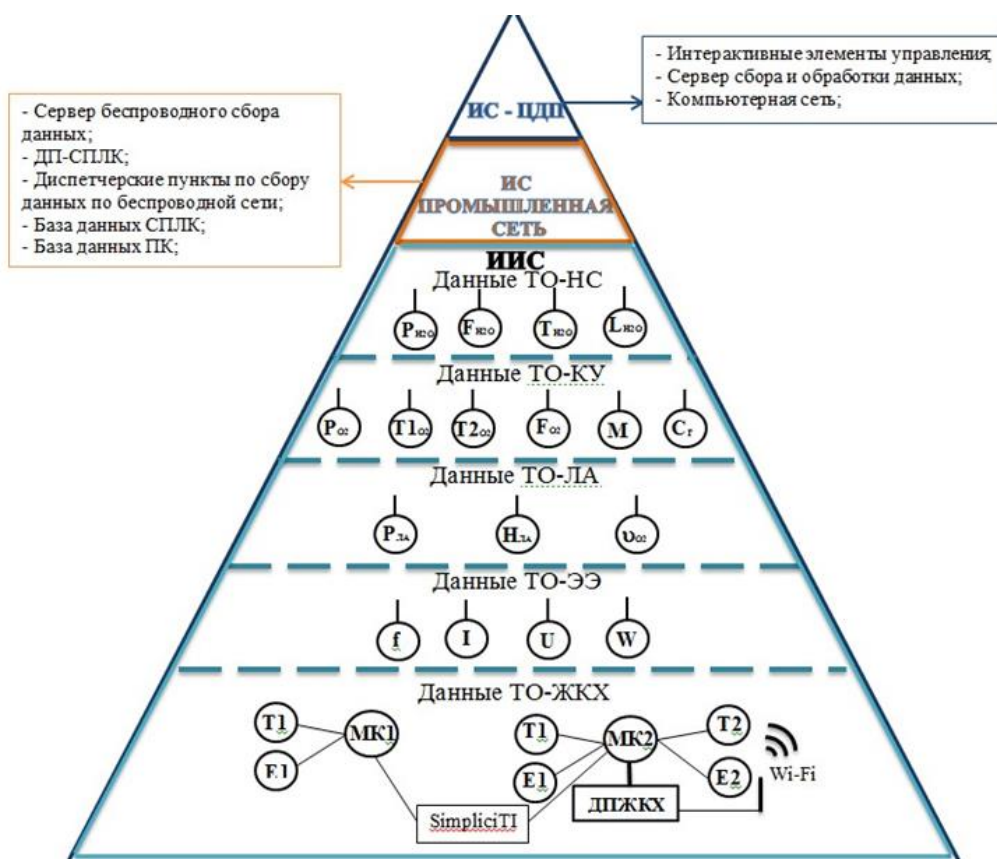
- Интерактивные элементы управления;
- Сервер сбора и обработки данных;
- Компьютерная сеть;

- Сервер беспроводного сбора данных;
- ДП-СПЛК;
- Диспетчерские пункты по сбору данных по беспроводной сети;
- База данных СПЛК;
- База данных ПК;

ИС - ЦДП

ИС ПРОМЫШЛЕННАЯ СЕТЬ

ИИС

Данные ТО-НС

$P_{H2O}$ $F_{H2O}$ $T_{H2O}$ $L_{H2O}$

Данные ТО-КУ

$P_{O2}$ $T1_{O2}$ $T2_{O2}$ $F_{O2}$ M $C_{r}$

Данные ТО-ЛА

$P_{ЛА}$ $H_{ЛА}$ $\upsilon_{O2}$

Данные ТО-ЭЭ

f I U W

Данные ТО-ЖКХ

T1 E1 МК1

T1 E1 МК2 T2 E2

Wi-Fi

ДПЖКХ

SimpliciTI